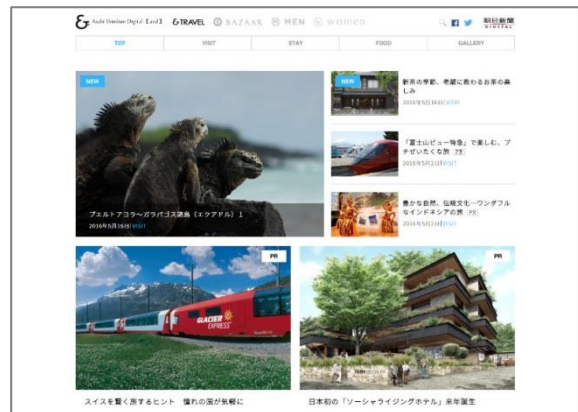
& Asahi Shimbun Digital [and] &TRAVEL BAZAAR MEN women

朝日新聞 DIGITAL

TOP VISIT STAY FOOD GALLERY

NEW

プエルトアヨラ～ガラパゴス諸島（エクアドル）1

2016年5月16日 VISIT

NEW

新茶の季節、老舗に教わるお茶の楽しみ

2016年5月16日 VISIT

「富士山ビュー特急」で楽しむ、プチぜいたくな旅 PR

2016年5月2日 VISIT

豊かな自然、伝統文化～ワンダフルなインドネシアの旅 PR

2016年5月2日 VISIT

PR

GLACIER EXPRESS

スイスを賢く旅するヒント 憧れの国が気軽に

PR

日本初の「ソーシャライジングホテル」来年誕生